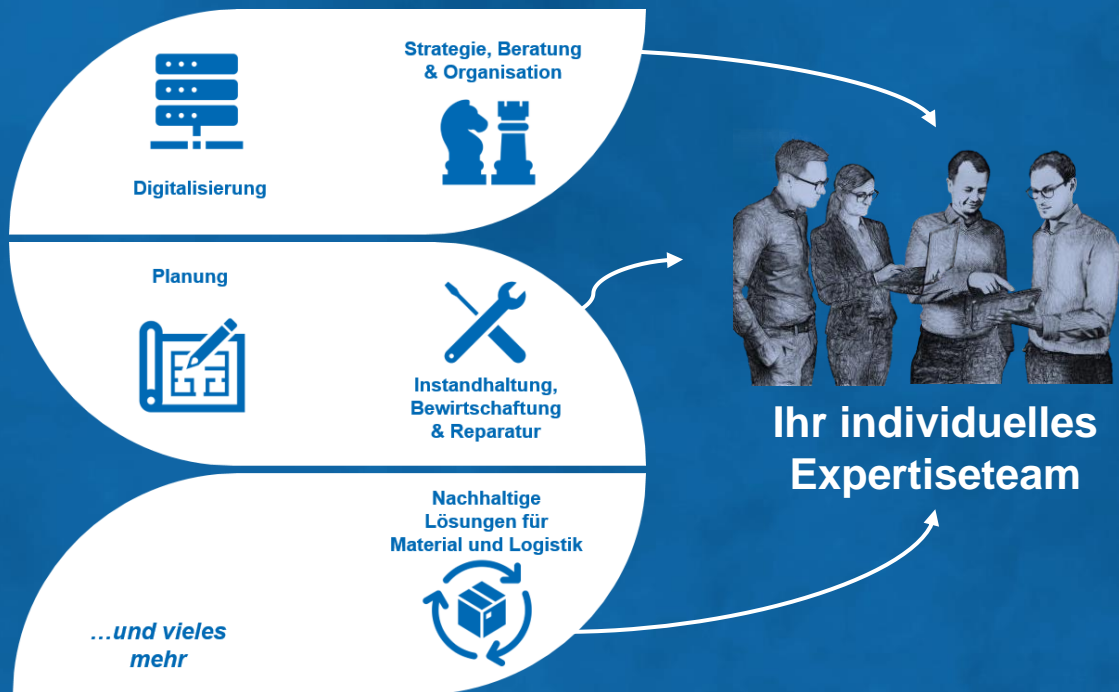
Digitalisierung

Strategie, Beratung & Organisation

Planung

Instandhaltung, Bewirtschaftung & Reparatur

…und vieles mehr

Nachhaltige Lösungen für Material und Logistik

Ihr individuelles Expertiseteam